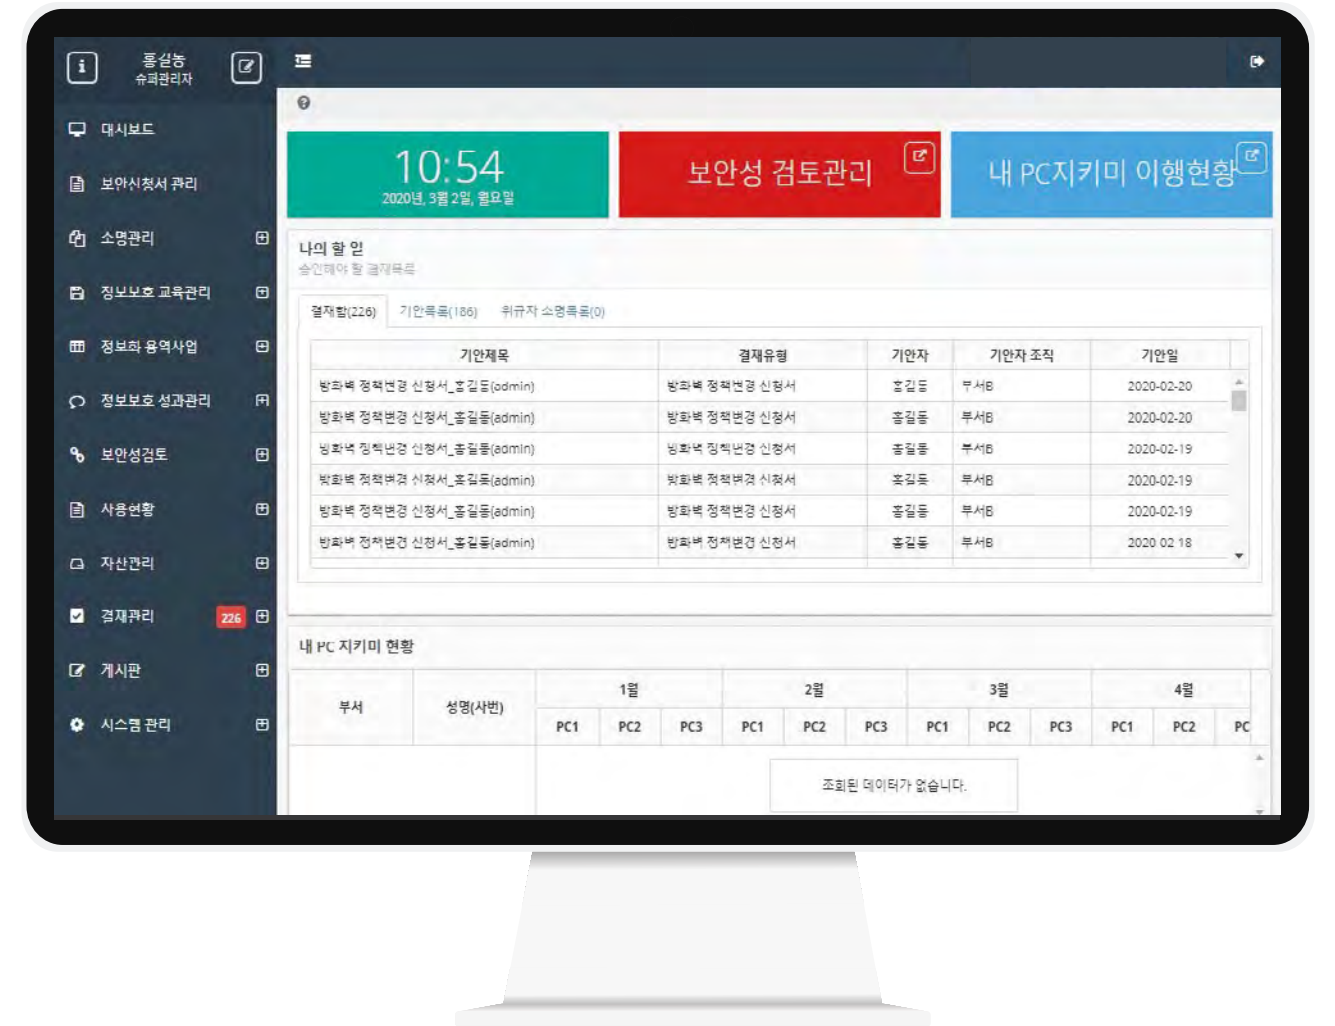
홍길동
슈퍼관리자

대시보드
보안시청서 관리
소명관리
정보보호 교육관리
정보화 용역사업
정보보호 성과관리
보안성검토
사용현황
자산관리
결재관리 226
게시판
시스템 관리

10:54
2020년, 3월 2일, 월요일

보안성 검토관리

내 PC지키미 이행현황

나의 할 일
승인해야 할 결재목록

결재함(226) 기안목록(186) 위규자 소명목록(0)

| 기안제목 | 결재유형 | 기안자 | 기안자 조직 | 기안일 |
|---|---|---|---|---|
| 방화벽 정책변경 신청서_홍길동(admin) | 방화벽 정책변경 신청서 | 홍길동 | 부서B | 2020-02-20 |
| 방화벽 정책변경 신청서_홍길동(admin) | 방화벽 정책변경 신청서 | 홍길동 | 부서B | 2020-02-20 |
| 방화벽 정책변경 신청서_홍길동(admin) | 방화벽 정책변경 신청서 | 홍길동 | 부서B | 2020-02-19 |
| 방화벽 정책변경 신청서_홍길동(admin) | 방화벽 정책변경 신청서 | 홍길동 | 부서B | 2020-02-19 |
| 방화벽 정책변경 신청서_홍길동(admin) | 방화벽 정책변경 신청서 | 홍길동 | 부서B | 2020-02-19 |
| 방화벽 정책변경 신청서_홍길동(admin) | 방화벽 정책변경 신청서 | 홍길동 | 부서B | 2020 02 18 |

내 PC 지키미 현황

| 부서 | 성명(사번) | 1월 PC1 | PC2 | PC3 | 2월 PC1 | PC2 | PC3 | 3월 PC1 | PC2 | PC3 | 4월 PC1 | PC2 | PC |
|---|---|---|---|---|---|---|---|---|---|---|---|---|---|

조회된 데이터가 없습니다.